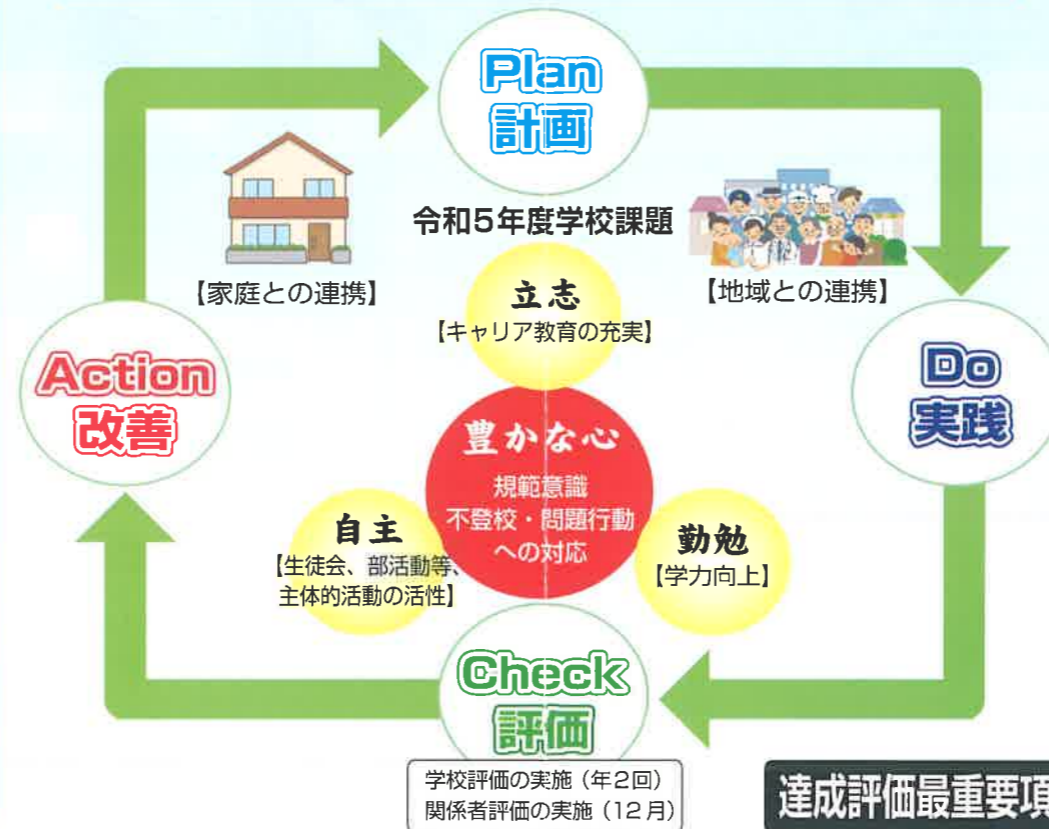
Plan
計画

令和5年度学校課題

【家庭との連携】

【地域との連携】

立志
【キャリア教育の充実】

Action
改善

Do
実践

豊かな心
規範意識
不登校・問題行動
への対応

自主
【生徒会、部活動等、
主体的活動の活性】

勤勉
【学力向上】

Check
評価

学校評価の実施（年2回）
関係者評価の実施（12月）

達成評価最重要項